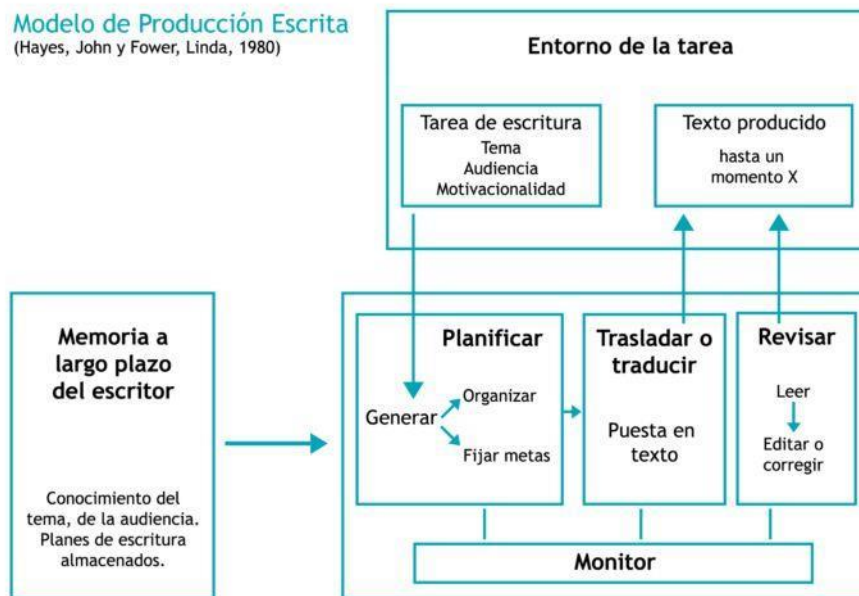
Modelo de Producción Escrita
(Hayes, John y Fower, Linda, 1980)

Entorno de la tarea

Tarea de escritura
Tema
Audiencia
Motivacionalidad

Texto producido
hasta un
momento X

Memoria a largo plazo del escritor

Conocimiento del tema, de la audiencia. Planes de escritura almacenados.

Planificar
Generar
Organizar
Fijar metas

Trasladar o traducir
Puesta en texto

Revisar
Leer
Editar o corregir

Monitor